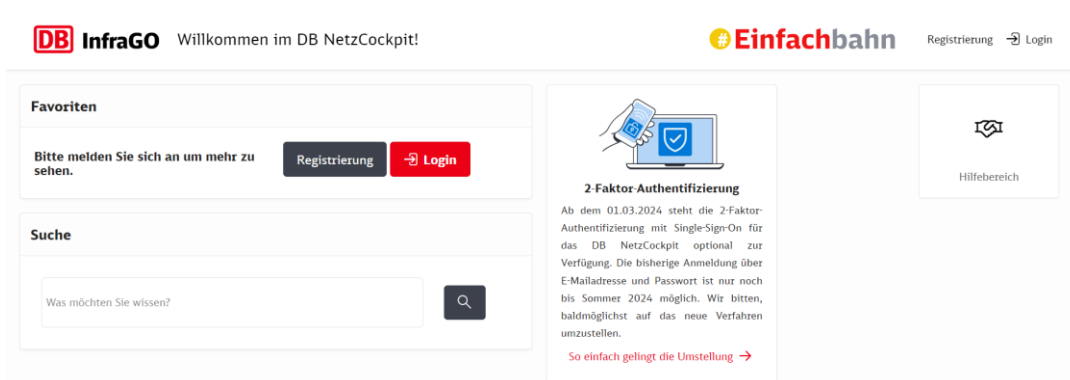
DB InfraGO Willkommen im DB NetzCockpit!

#Einfachbahn

Registrierung Login

Favoriten

Bitte melden Sie sich an um mehr zu sehen.

Registrierung Login

Suche

Was möchten Sie wissen?

2-Faktor-Authentifizierung

Ab dem 01.03.2024 steht die 2-Faktor-Authentifizierung mit Single-Sign-On für das DB NetzCockpit optional zur Verfügung. Die bisherige Anmeldung über E-Mailadresse und Passwort ist nur noch bis Sommer 2024 möglich. Wir bitten, baldmöglichst auf das neue Verfahren umzustellen.

So einfach gelingt die Umstellung →

Hilfebereich